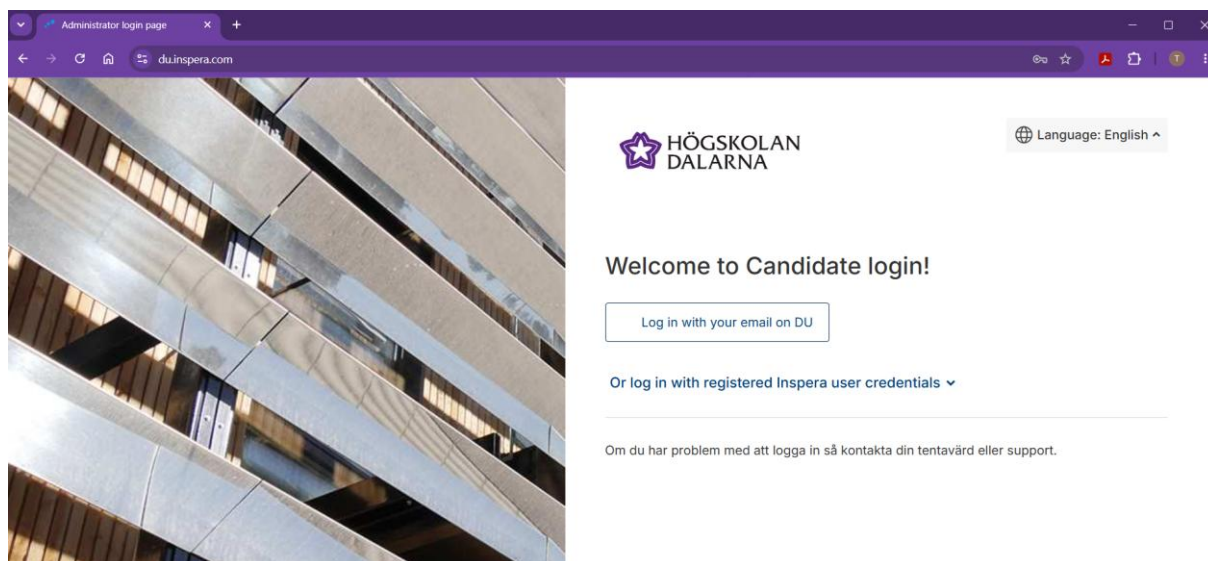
Administrator login page

du.inspera.com

T

HÖGSKOLAN
DALARNA

Language: English

Welcome to Candidate login!

Log in with your email on DU

Or log in with registered Inspera user credentials

Om du har problem med att logga in så kontakta din tentavärd eller support.